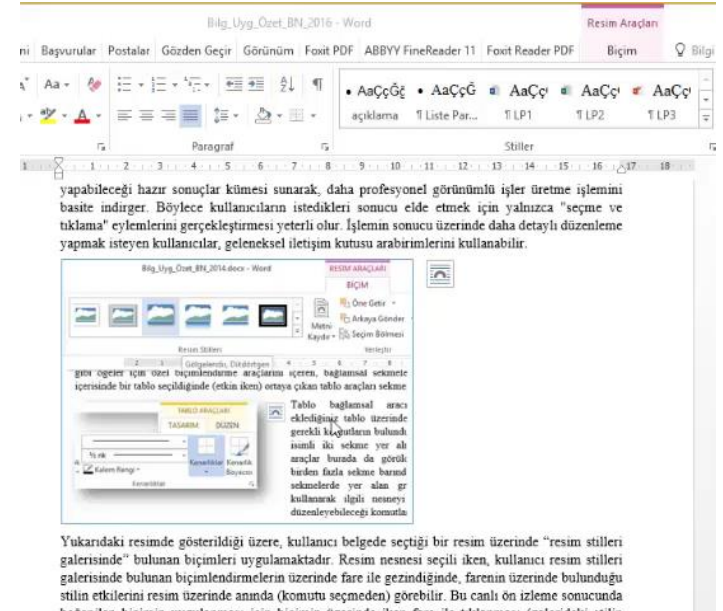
Bilg_Uyg_Özet_BN_2016 - Word

Resim Araçları

ni Başvurular Postalar Gözden Geçir Görünüm Foxit PDF ABBYY FineReader 11 Foxit Reader PDF Biçim Bilgi

Aa

• AaÇçĞğ • AaÇçĞ AaÇçı AaÇçı AaÇçı

açıklama ¶ Liste Par... ¶ LP1 ¶ LP2 ¶ LP3

Paragraf

Stiller

1 2 3 4 5 6 7 8 9 10 11 12 13 14 15 16 17 18

yapabileceği hazır sonuçlar kümesi sunarak, daha profesyonel görünümlü işler üretme işlemini basite indirger. Böylece kullanıcıların istedikleri sonucu elde etmek için yalnızca "seçme ve tıklama" eylemlerini gerçekleştirmesi yeterli olur. İşlemin sonucu üzerinde daha detaylı düzenleme yapmak isteyen kullanıcılar, geleneksel iletişim kutusu arabirimlerini kullanabilir.

Bilg_Uyg_Özet_BN_2014.docx - Word

RESİM ARAÇLARI

BİÇİM

Öne Getir

Arkaya Gönder

Seçim Bölmesi

Metni Kaydır

Resim Stilleri

Yerleştir

Gölgelendir, Dikdörtgen

gibi öğeler için özel biçimlendirme araçlarını içeren, bağlamsal sekmele içerisinde bir tablo seçildiğinde (etkin iken) ortaya çıkan tablo araçları sekme

TABLO ARAÇLARI

TASARIM DÜZEN

½ nk

Kalem Rengi

Kenarlıklar

Kenarlık Boyacısı

Kenarlıklar

Tablo bağlamsal aracı eklediğiniz tablo üzerinde gerekli komutların bulundu isimli iki sekme yer alı araçlar burada da görülü birden fazla sekme barınd sekmelerde yer alan gr kullanarak ilgili nesneyi düzenleyebileceği komutla

Yukarıdaki resimde gösterildiği üzere, kullanıcı belgede seçtiği bir resim üzerinde "resim stilleri galerisinde" bulunan biçimleri uygulamaktadır. Resim nesnesi seçili iken, kullanıcı resim stilleri galerisinde bulunan biçimlendirmelerin üzerinde fare ile gezindiğinde, farenin üzerinde bulunduğu stilin etkilerini resim üzerinde anında (komutu seçmeden) görebilir. Bu canlı ön izleme sonucunda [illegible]